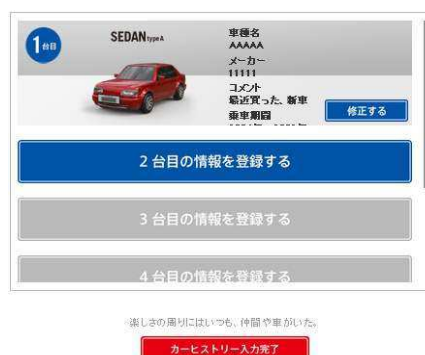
1台目

SEDAN type A

車種名
AAAAA
メーカー
11111
コメント
最近買った。新車
乗車期間

修正する

2 台目の情報を登録する

3 台目の情報を登録する

4 台目の情報を登録する

楽しさの周りにはいつも、仲間や車がいた。

カーヒストリー入力完了